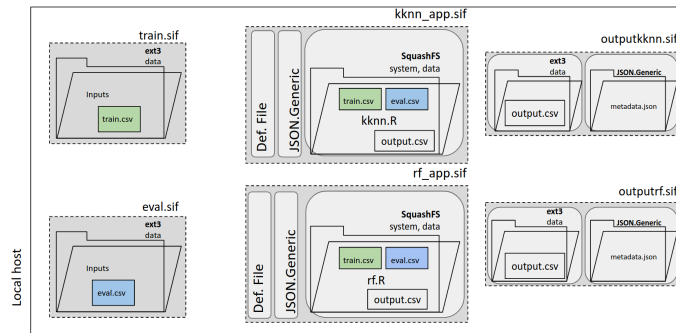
train.sif
ext3
data
Inputs
train.csv

kknn_app.sif
Def. File
JSON.Generic
SquashFS
system, data
train.csv
eval.csv
kknn.R
output.csv

outputkknn.sif
ext3
data
output.csv
JSON.Generic
metadata.json

eval.sif
ext3
data
Inputs
eval.csv

rf_app.sif
Def. File
JSON.Generic
SquashFS
system, data
train.csv
eval.csv
rf.R
output.csv

outputrf.sif
ext3
data
output.csv
JSON.Generic
metadata.json

Local host